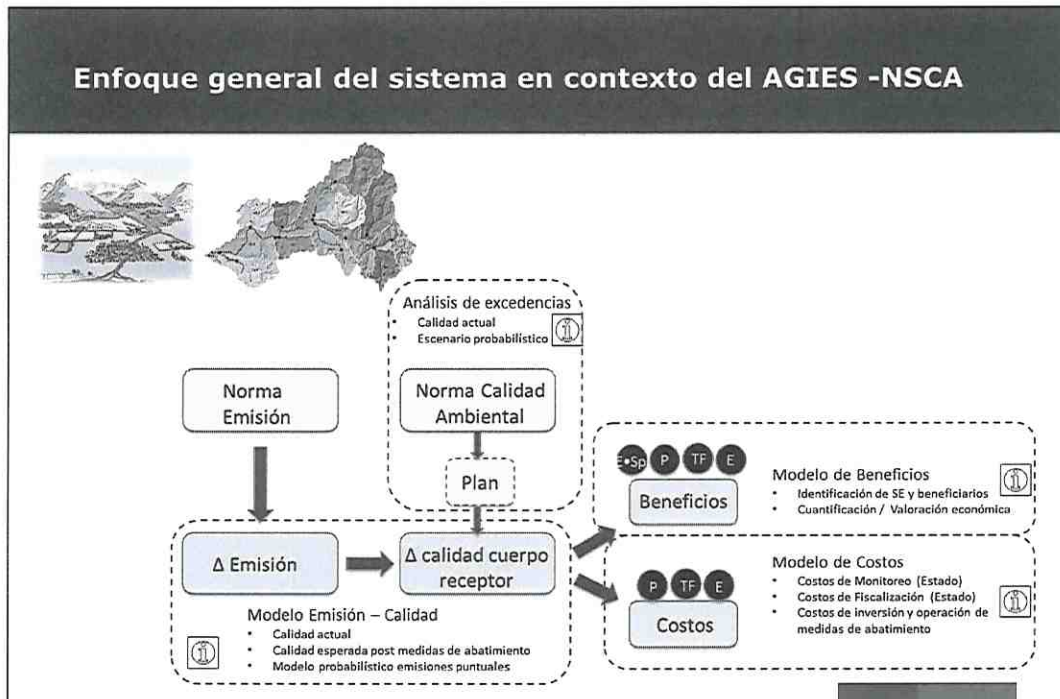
Enfoque general del sistema en contexto del AGIES -NSCA

Análisis de excedencias
- Calidad actual
- Escenario probabilístico

Norma Emisión

Norma Calidad Ambiental

Plan

Δ Emisión

Δ calidad cuerpo receptor

Modelo Emisión – Calidad
- Calidad actual
- Calidad esperada post medidas de abatimiento
- Modelo probabilístico emisiones puntuales

E-Sp P TF E

Beneficios

Modelo de Beneficios
- Identificación de SE y beneficiarios
- Cuantificación / Valoración económica

P TF E

Costos

Modelo de Costos
- Costos de Monitoreo (Estado)
- Costos de Fiscalización (Estado)
- Costos de inversión y operación de medidas de abatimiento